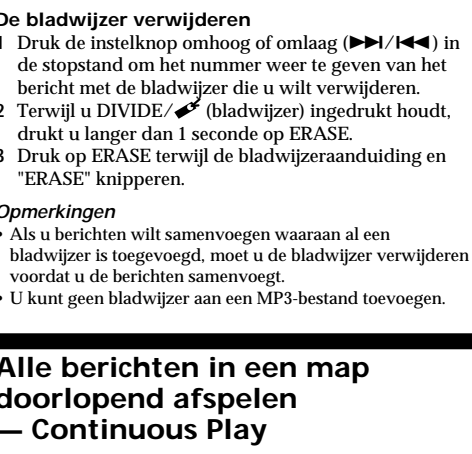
De bladwijzer verwijderen
1 Druk de instelknop omhoog of omlaag (►►I/I◄◄) in de stopstand om het nummer weer te geven van het bericht met de bladwijzer die u wilt verwijderen.
2 Terwijl u DIVIDE/ (bladwijzer) ingedrukt houdt, drukt u langer dan 1 seconde op ERASE.
3 Druk op ERASE terwijl de bladwijzeraanduiding en "ERASE" knipperen.

Opmerkingen
• Als u berichten wilt samenvoegen waaraan al een bladwijzer is toegevoegd, moet u de bladwijzer verwijderen voordat u de berichten samenvoegt.
• U kunt geen bladwijzer aan een MP3-bestand toevoegen.

Alle berichten in een map doorlopend afspelen — Continuous Play